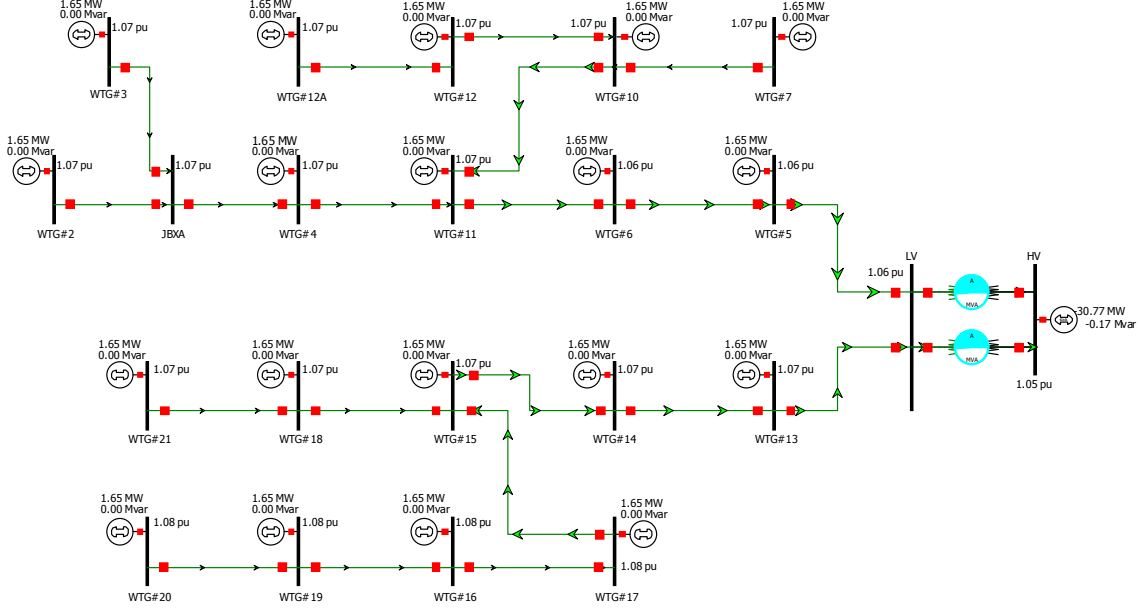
1.65 MW
0.00 Mvar
1.07 pu
WTG#3

1.65 MW
0.00 Mvar
1.07 pu
WTG#12A

1.65 MW
0.00 Mvar
1.07 pu
WTG#12

1.07 pu
1.65 MW
0.00 Mvar
WTG#10

1.07 pu
1.65 MW
0.00 Mvar
WTG#7

1.65 MW
0.00 Mvar
1.07 pu
WTG#2

1.07 pu
JBXA

1.65 MW
0.00 Mvar
1.07 pu
WTG#4

1.65 MW
0.00 Mvar
1.07 pu
WTG#11

1.65 MW
0.00 Mvar
1.06 pu
WTG#6

1.65 MW
0.00 Mvar
1.06 pu
WTG#5

LV
1.06 pu

HV
30.77 MW
-0.17 Mvar
1.05 pu

A
MVA
A
MVA

1.65 MW
0.00 Mvar
1.07 pu
WTG#21

1.65 MW
0.00 Mvar
1.07 pu
WTG#18

1.65 MW
0.00 Mvar
1.07 pu
WTG#15

1.65 MW
0.00 Mvar
1.07 pu
WTG#14

1.65 MW
0.00 Mvar
1.07 pu
WTG#13

1.65 MW
0.00 Mvar
1.08 pu
WTG#20

1.65 MW
0.00 Mvar
1.08 pu
WTG#19

1.65 MW
0.00 Mvar
1.08 pu
WTG#16

1.65 MW
0.00 Mvar
1.08 pu
WTG#17